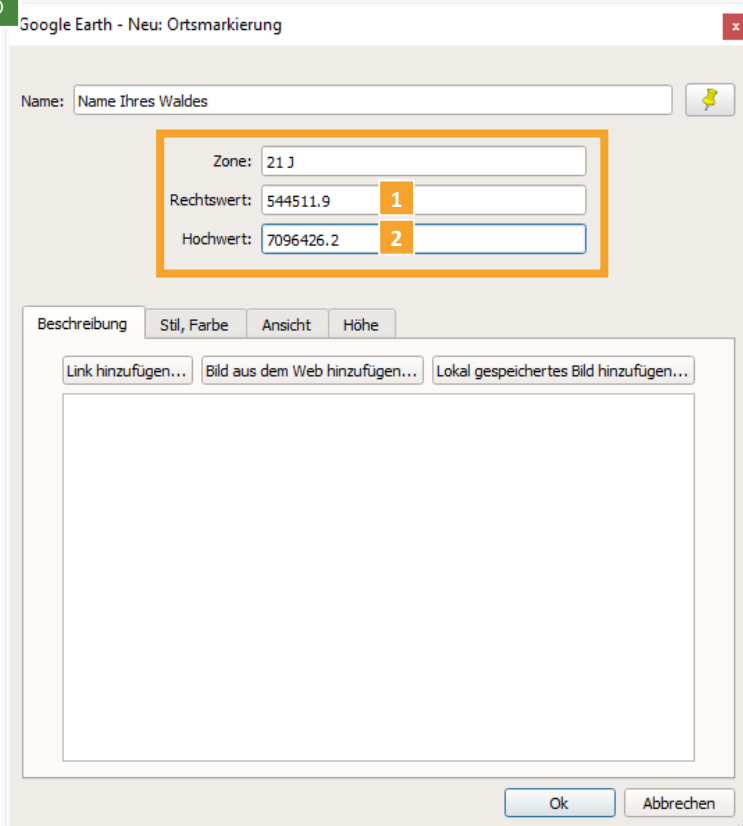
Google Earth - Neu: Ortsmarkierung

x

Name: Name Ihres Waldes

Zone: 21 J

Rechtswert: 544511.9

1

Hochwert: 7096426.2

2

Beschreibung

Stil, Farbe

Ansicht

Höhe

Link hinzufügen...

Bild aus dem Web hinzufügen...

Lokal gespeichertes Bild hinzufügen...

Ok

Abbrechen